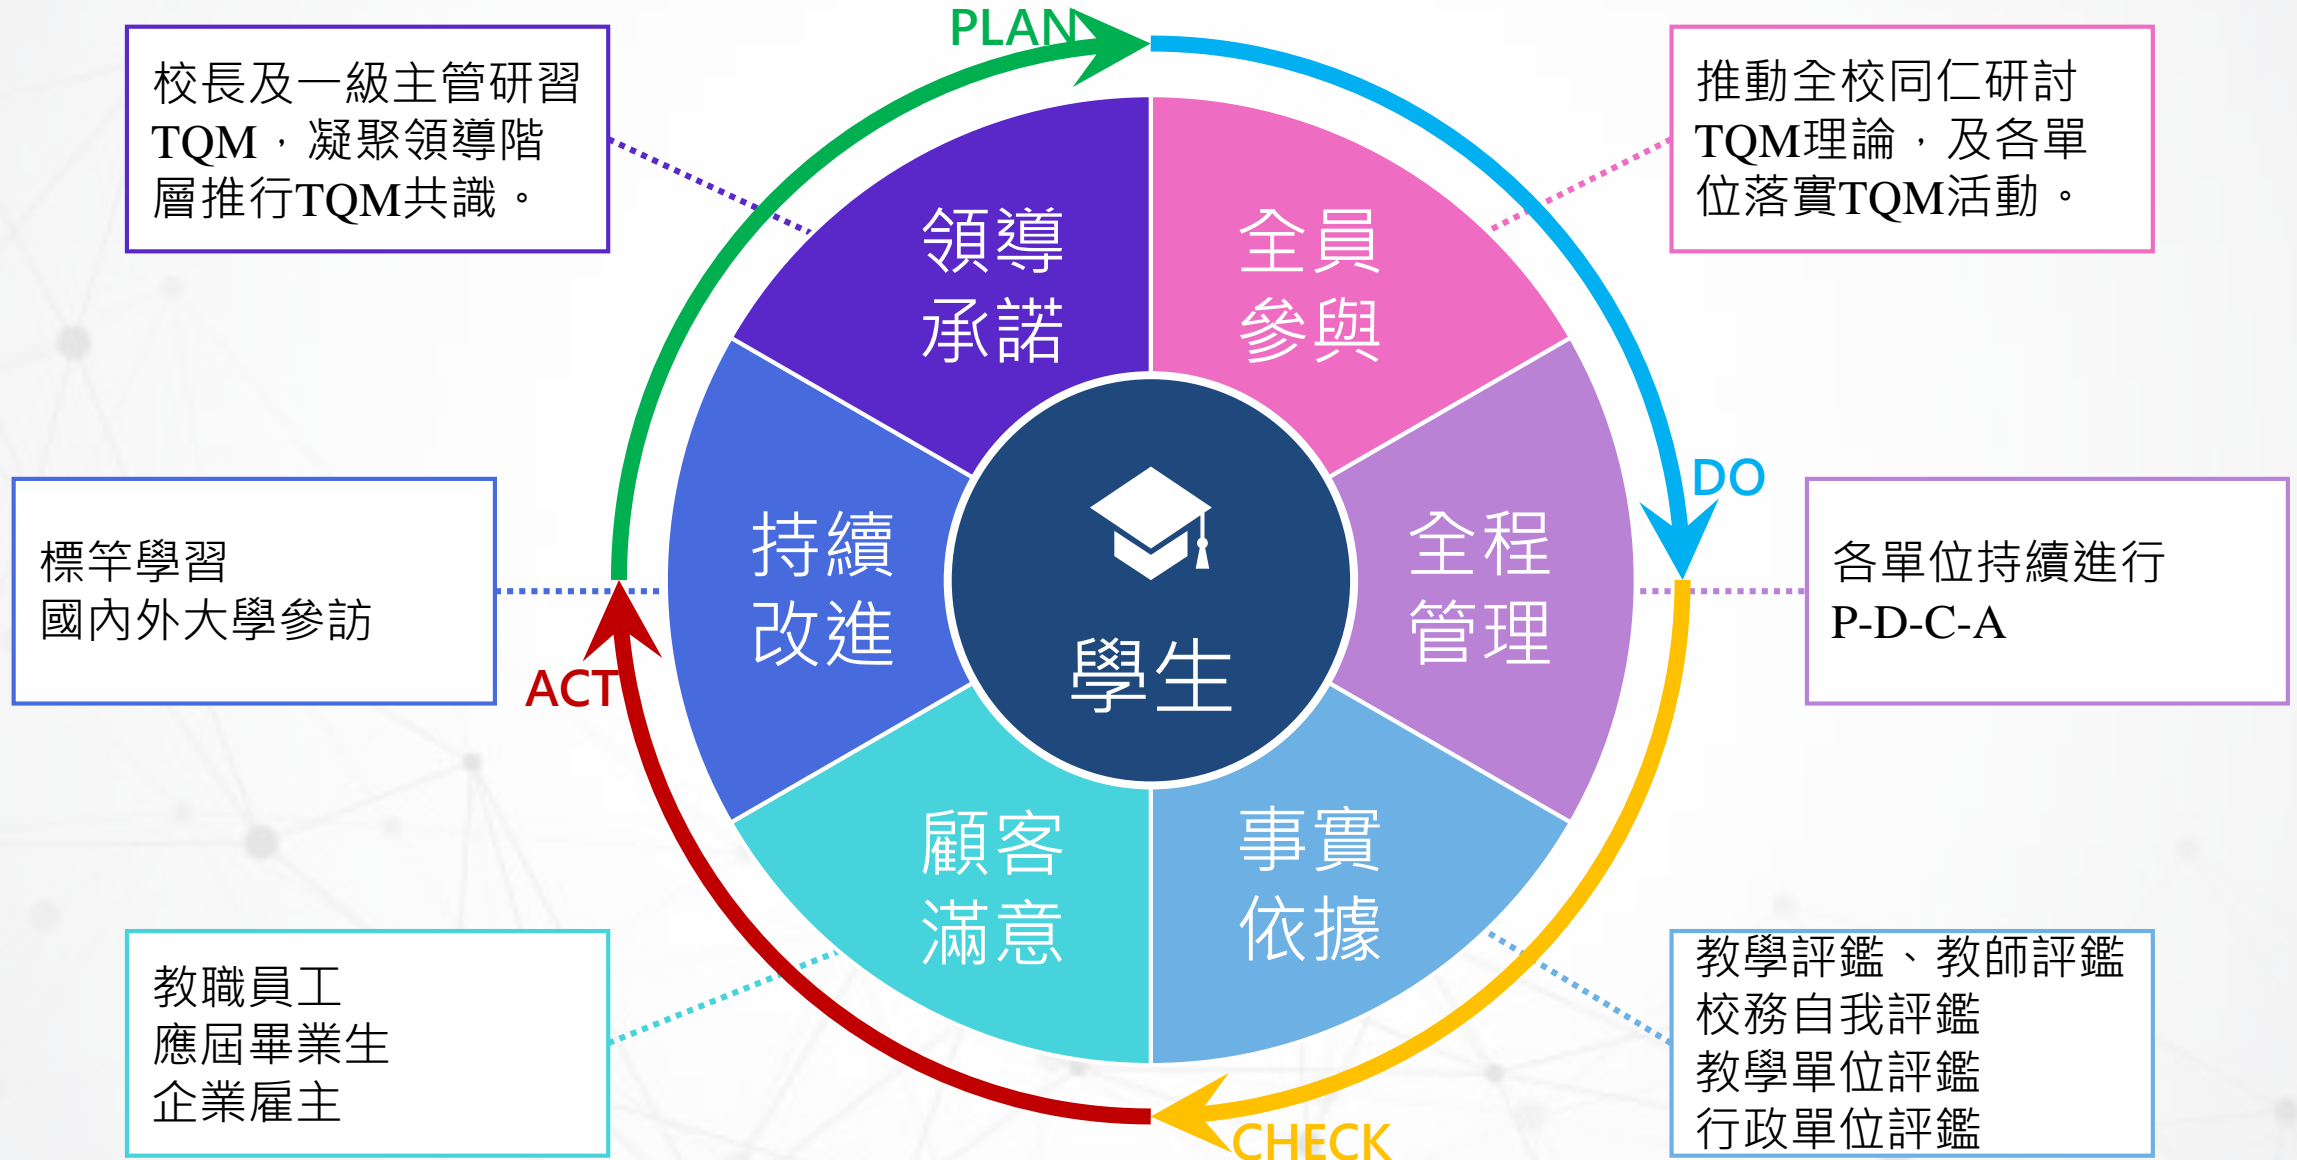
校長及一級主管研習TQM，凝聚領導階層推行TQM共識。

PLAN

推動全校同仁研討TQM理論，及各單位落實TQM活動。

領導承諾

全員參與

持續改進

學生

全程管理

DO

標竿學習
國內外大學參訪

ACT

各單位持續進行
P-D-C-A

顧客滿意

事實依據

教職員工
應屆畢業生
企業雇主

CHECK

教學評鑑、教師評鑑
校務自我評鑑
教學單位評鑑
行政單位評鑑